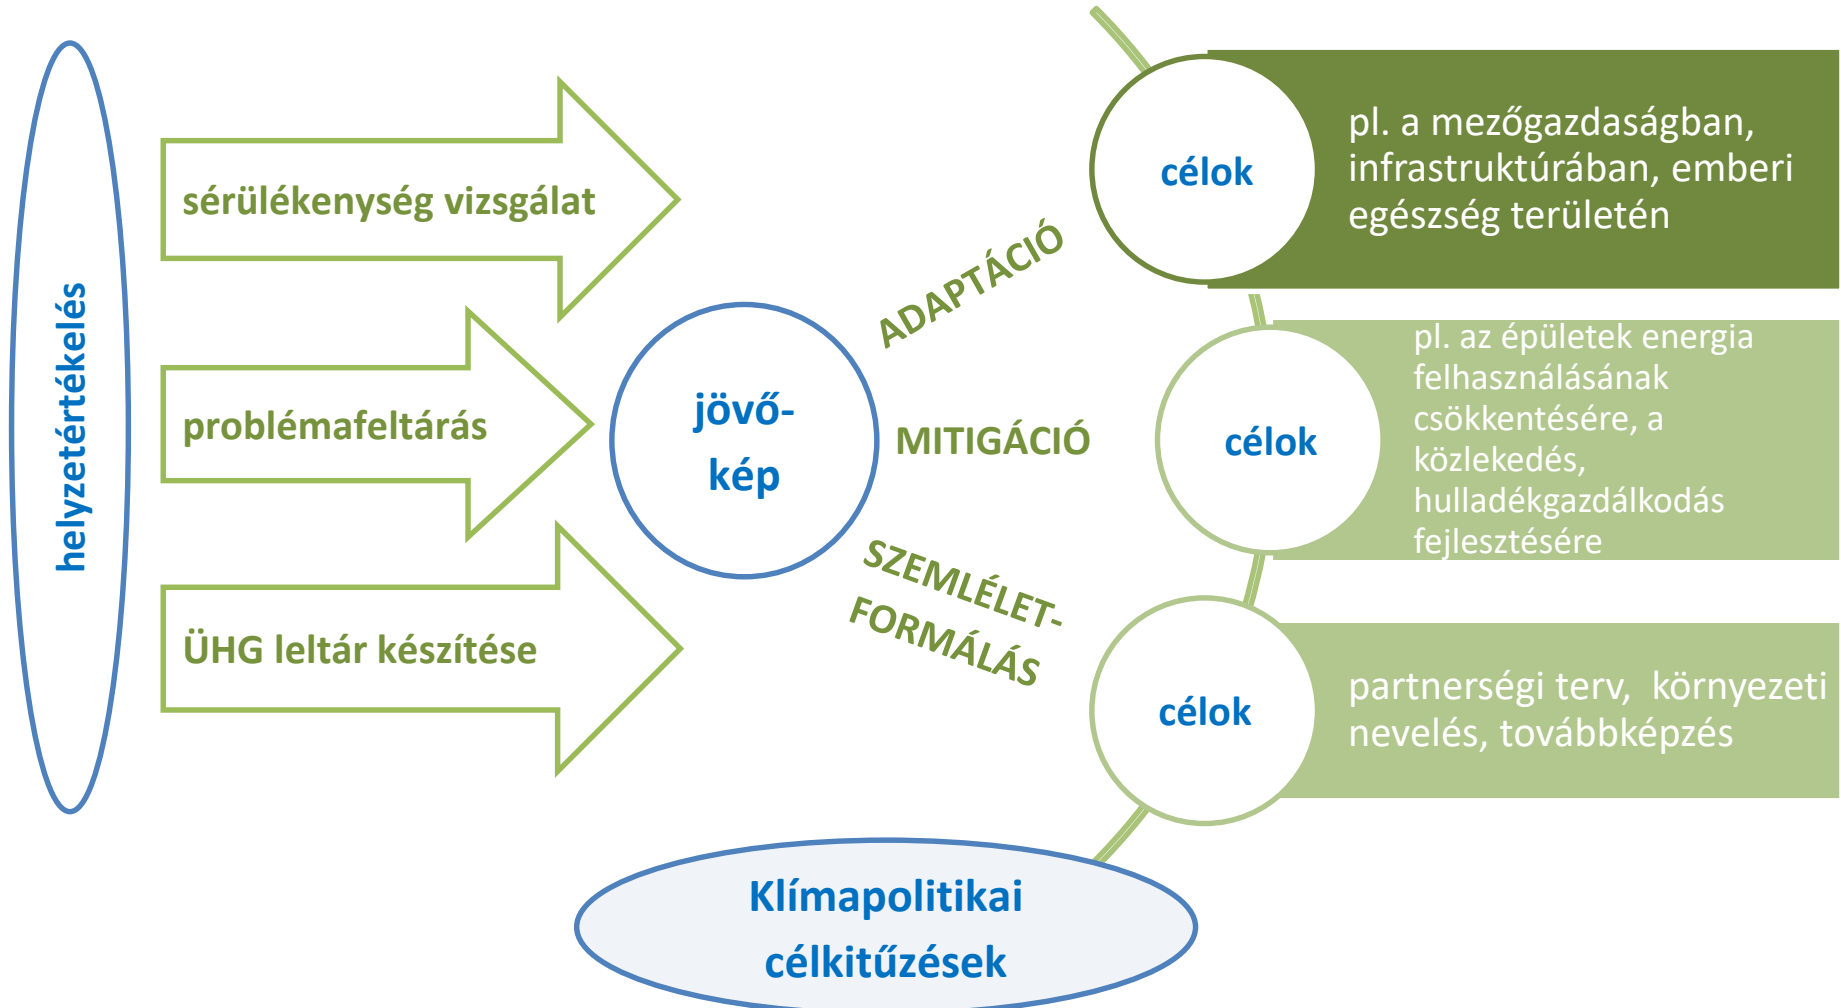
helyzetértékelés

sérülékenység vizsgálat

problémafeltárás

ÜHG leltár készítése

jövő-kép

ADAPTÁCIÓ

MITIGÁCIÓ

SZEMLÉLET-FORMÁLÁS

célok

pl. a mezőgazdaságban, infrastruktúrában, emberi egészség területén

célok

pl. az épületek energia felhasználásának csökkentésére, a közlekedés, hulladékgazdálkodás fejlesztésére

célok

partnerségi terv, környezeti nevelés, továbbképzés

Klímapolitikai célkitűzések